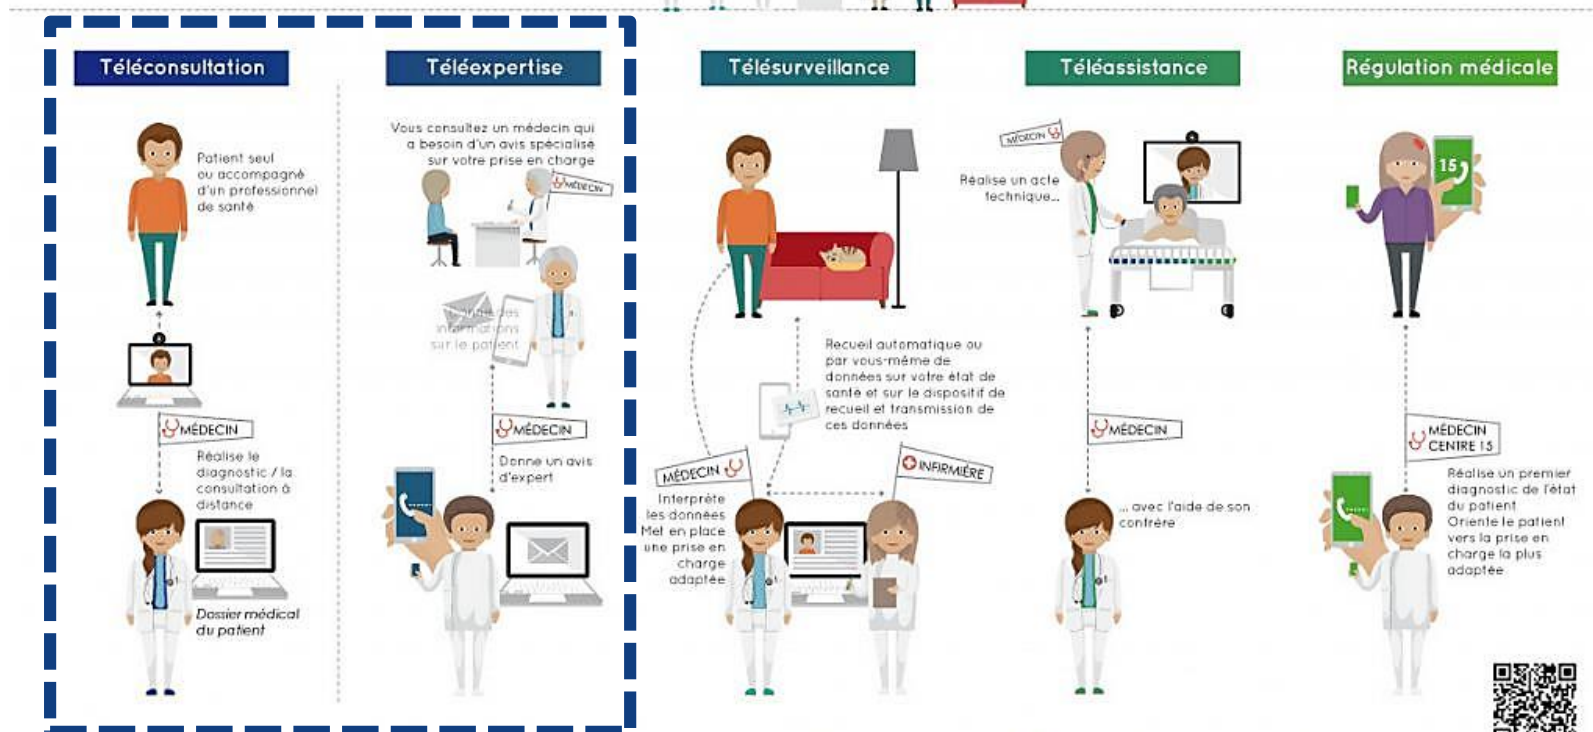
Téléconsultation

Patient seul ou accompagné d'un professionnel de santé

MÉDECIN

Réalise le diagnostic / la consultation à distance

Dossier médical du patient

Téléexpertise

Vous consultez un médecin qui a besoin d'un avis spécialisé sur votre prise en charge

MÉDECIN

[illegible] des informations sur le patient

MÉDECIN

Donne un avis d'expert

Télésurveillance

Recueil automatique ou par vous-même de données sur votre état de santé et sur le dispositif de recueil et transmission de ces données

MÉDECIN

Interprète les données Met en place une prise en charge adaptée

INFIRMIÈRE

Téléassistance

MÉDECIN

Réalise un acte technique...

MÉDECIN

... avec l'aide de son confrère

Régulation médicale

15

MÉDECIN CENTRE 15

Réalise un premier diagnostic de l'état du patient Oriente le patient vers la prise en charge la plus adaptée